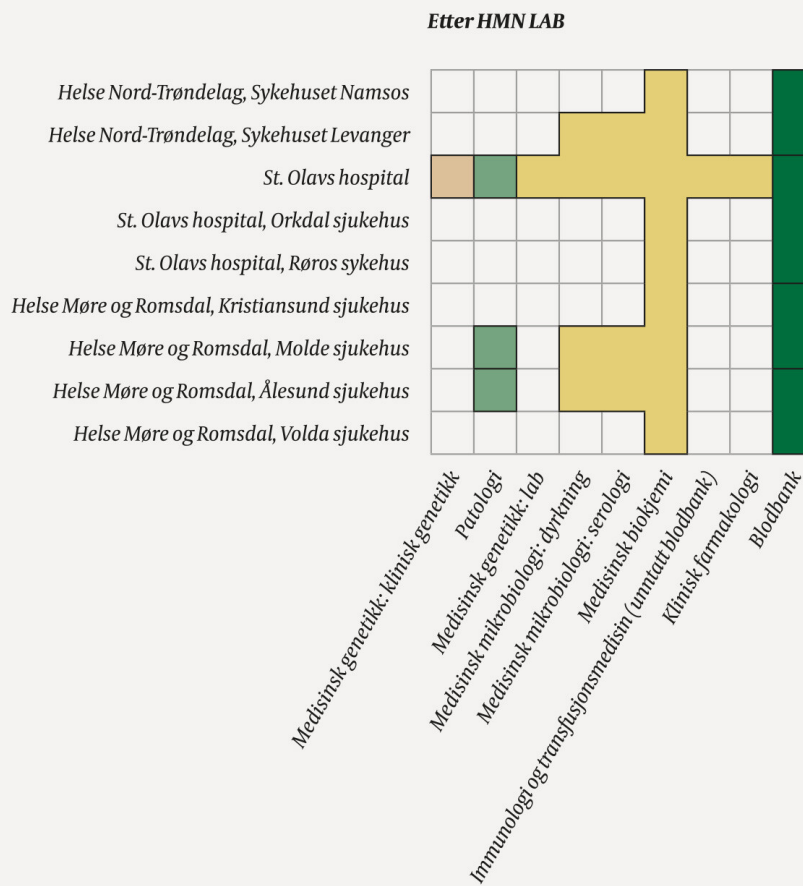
Etter HMN LAB

Helse Nord-Trøndelag, Sykehuset Namsos
Helse Nord-Trøndelag, Sykehuset Levanger
St. Olavs hospital
St. Olavs hospital, Orkdal sjukehus
St. Olavs hospital, Røros sykehus
Helse Møre og Romsdal, Kristiansund sjukehus
Helse Møre og Romsdal, Molde sjukehus
Helse Møre og Romsdal, Ålesund sjukehus
Helse Møre og Romsdal, Volda sjukehus

Medisinsk genetikk: klinisk genetikk
Patologi
Medisinsk genetikk: lab
Medisinsk mikrobiologi: dyrkning
Medisinsk mikrobiologi: serologi
Medisinsk biokjemi
Immunologi og transfusjonsmedisin (unntatt blodbank)
Klinisk farmakologi
Blodbank